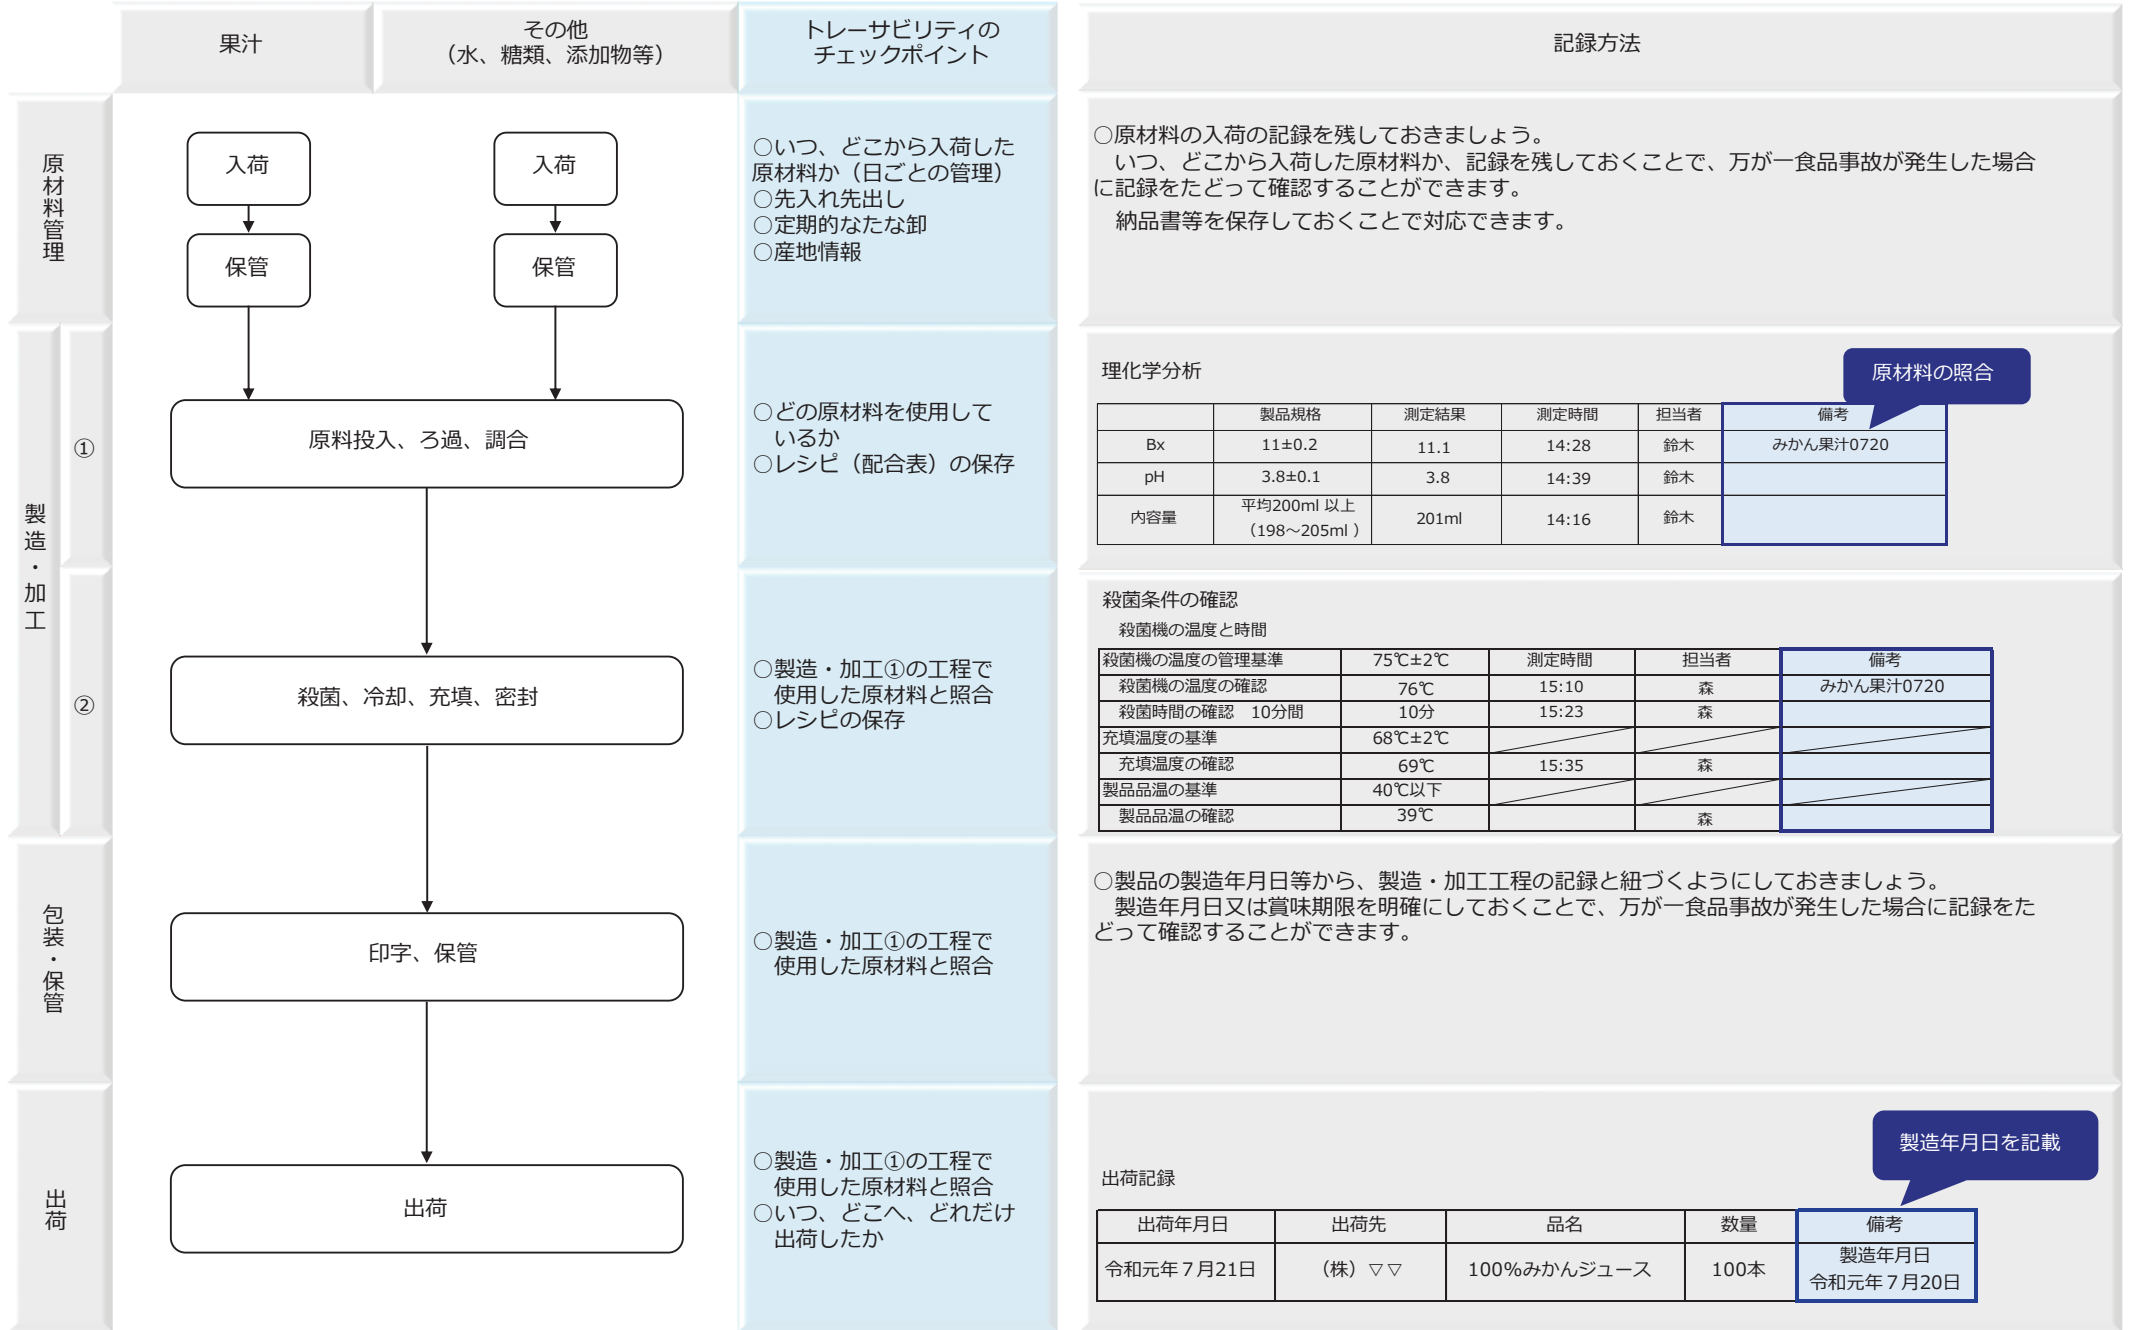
| | 果汁 | その他（水、糖類、添加物等） | トレーサビリティのチェックポイント | 記録方法 |
|---|---|---|---|---|
| 原材料管理 | 入荷 → 保管 | 入荷 → 保管 | ○いつ、どこから入荷した原材料か（日ごとの管理） ○先入れ先出し ○定期的なたな卸 ○産地情報 | ○原材料の入荷の記録を残しておきましょう。 いつ、どこから入荷した原材料か、記録を残しておくことで、万が一食品事故が発生した場合に記録をたどって確認することができます。 納品書等を保存しておくことで対応できます。 |
| 製造・加工 ① | 原料投入、ろ過、調合 | | ○どの原材料を使用しているか ○レシピ（配合表）の保存 | 理化学分析 |
| 製造・加工 ② | 殺菌、冷却、充填、密封 | | ○製造・加工①の工程で使用した原材料と照合 ○レシピの保存 | 殺菌条件の確認 |
| 包装・保管 | 印字、保管 | | ○製造・加工①の工程で使用した原材料と照合 | ○製品の製造年月日等から、製造・加工工程の記録と紐づくようにしておきましょう。 製造年月日又は賞味期限を明確にしておくことで、万が一食品事故が発生した場合に記録をたどって確認することができます。 |
| 出荷 | 出荷 | | ○製造・加工①の工程で使用した原材料と照合 ○いつ、どこへ、どれだけ出荷したか | 出荷記録 |

理化学分析

原材料の照合

| | 製品規格 | 測定結果 | 測定時間 | 担当者 | 備考 |
|---|---|---|---|---|---|
| Bx | 11±0.2 | 11.1 | 14:28 | 鈴木 | みかん果汁0720 |
| pH | 3.8±0.1 | 3.8 | 14:39 | 鈴木 | |
| 内容量 | 平均200ml 以上（198～205ml） | 201ml | 14:16 | 鈴木 | |

殺菌条件の確認

殺菌機の温度と時間

| 殺菌機の温度の管理基準 | 75℃±2℃ | 測定時間 | 担当者 | 備考 |
|---|---|---|---|---|
| 殺菌機の温度の確認 | 76℃ | 15:10 | 森 | みかん果汁0720 |
| 殺菌時間の確認　10分間 | 10分 | 15:23 | 森 | |
| 充填温度の基準 | 68℃±2℃ | | | |
| 充填温度の確認 | 69℃ | 15:35 | 森 | |
| 製品品温の基準 | 40℃以下 | | | |
| 製品品温の確認 | 39℃ | | 森 | |

出荷記録

製造年月日を記載

| 出荷年月日 | 出荷先 | 品名 | 数量 | 備考 |
|---|---|---|---|---|
| 令和元年７月21日 | （株）▽▽ | 100%みかんジュース | 100本 | 製造年月日 令和元年７月20日 |